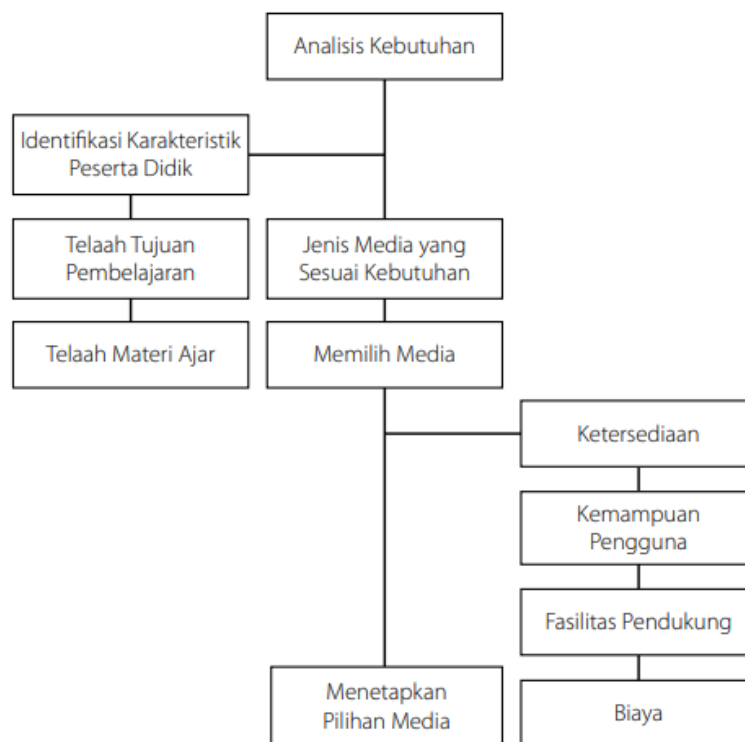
Analisis Kebutuhan

Identifikasi Karakteristik Peserta Didik

Telaah Tujuan Pembelajaran

Telaah Materi Ajar

Jenis Media yang Sesuai Kebutuhan

Memilih Media

Ketersediaan

Kemampuan Pengguna

Fasilitas Pendukung

Biaya

Menetapkan Pilihan Media